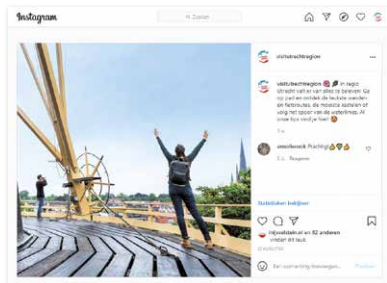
Instagram

Zoeken

visitutrechtregion

visitutrechtregion In regio Utrecht valt er van alles te beleven! Ga op pad en ontdek de leukste wandel- en fietsroutes, de mooiste stadjes of volg het spoor van de waterlinies. Al onze tips vind je hier!

smoilenek Prachtig!

Statistieken bekijken

mijnoutdoorlust en 84 anderen vinden dit leuk

Een opmerking toevoegen...

Plaatsen